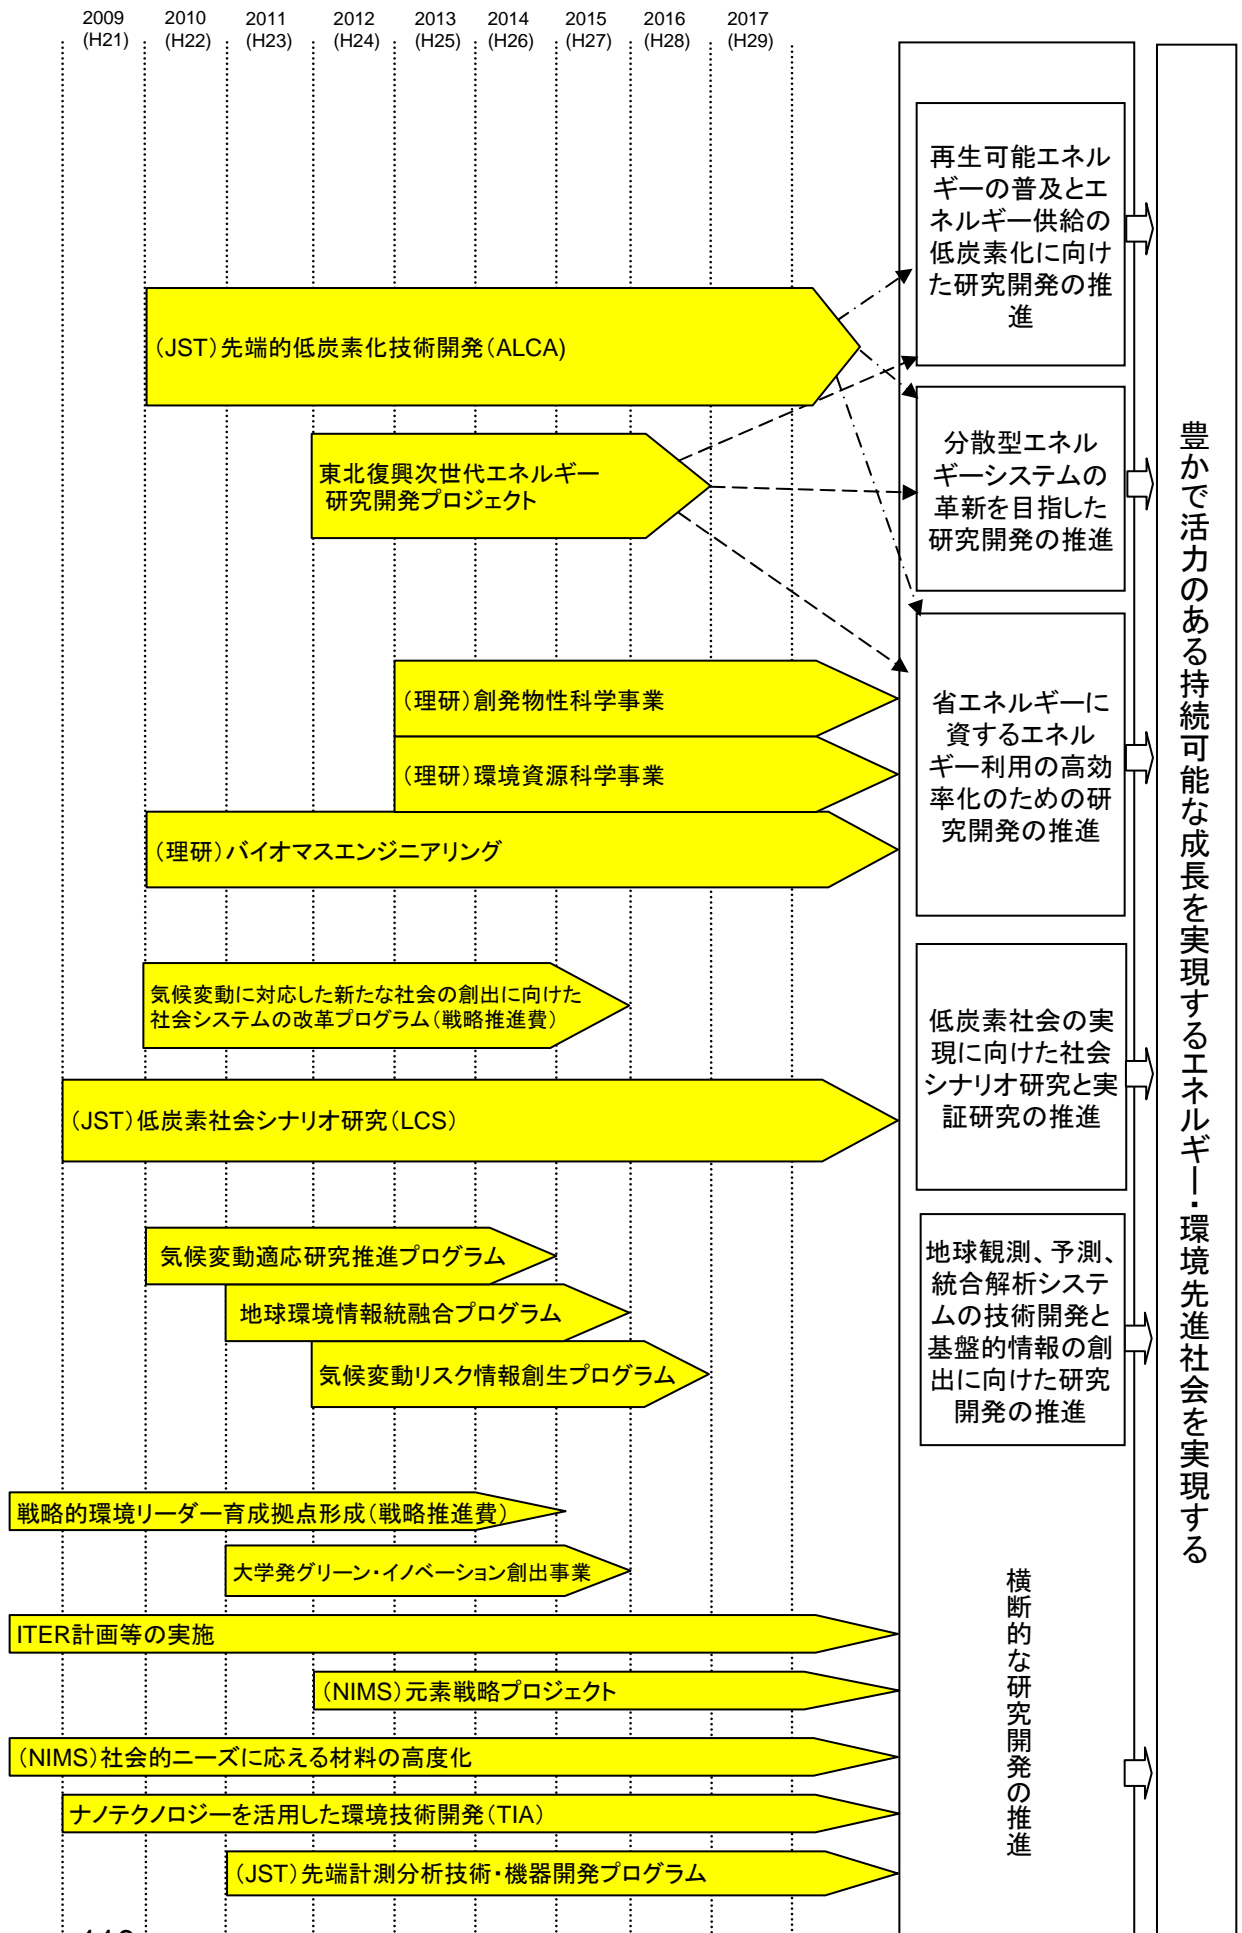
2009 (H21)
2010 (H22)
2011 (H23)
2012 (H24)
2013 (H25)
2014 (H26)
2015 (H27)
2016 (H28)
2017 (H29)

(JST)先端的低炭素化技術開発(ALCA)

東北復興次世代エネルギー研究開発プロジェクト

(理研)創発物性科学事業

(理研)環境資源科学事業

(理研)バイオマスエンジニアリング

気候変動に対応した新たな社会の創出に向けた社会システムの改革プログラム(戦略推進費)

(JST)低炭素社会シナリオ研究(LCS)

気候変動適応研究推進プログラム

地球環境情報統融合プログラム

気候変動リスク情報創生プログラム

戦略的環境リーダー育成拠点形成(戦略推進費)

大学発グリーン・イノベーション創出事業

ITER計画等の実施

(NIMS)元素戦略プロジェクト

(NIMS)社会的ニーズに応える材料の高度化

ナノテクノロジーを活用した環境技術開発(TIA)

(JST)先端計測分析技術・機器開発プログラム

再生可能エネルギーの普及とエネルギー供給の低炭素化に向けた研究開発の推進

分散型エネルギーシステムの革新を目指した研究開発の推進

省エネルギーに資するエネルギー利用の高効率化のための研究開発の推進

低炭素社会の実現に向けた社会シナリオ研究と実証研究の推進

地球観測、予測、統合解析システムの技術開発と基盤的情報の創出に向けた研究開発の推進

横断的な研究開発の推進

豊かで活力のある持続可能な成長を実現するエネルギー・環境先進社会を実現する

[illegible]